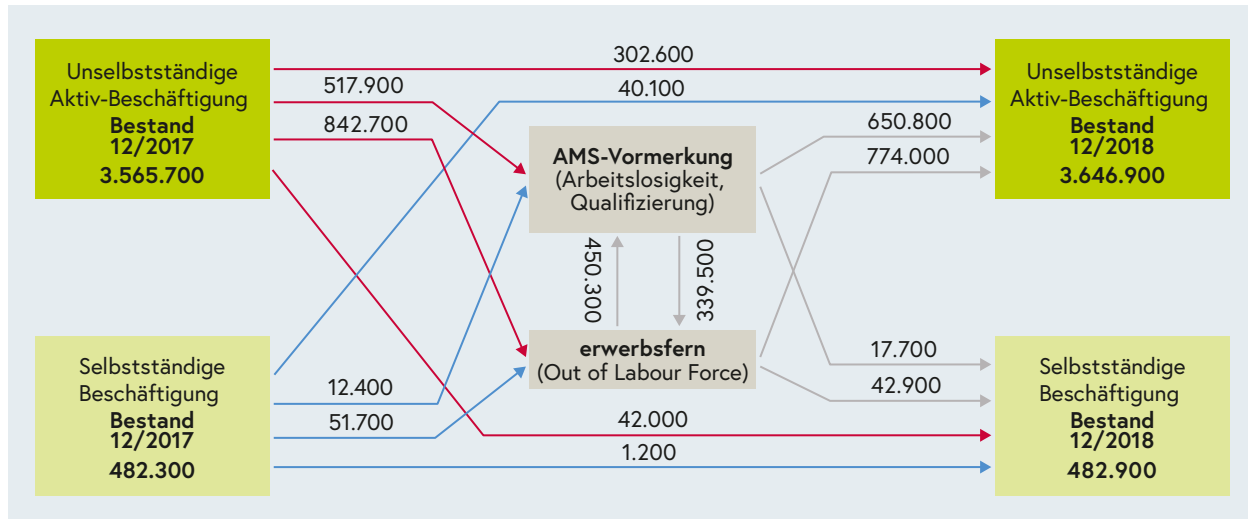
Unselbstständige Aktiv-Beschäftigung
Bestand
12/2017
3.565.700

302.600
517.900
40.100
842.700

Unselbstständige Aktiv-Beschäftigung
Bestand
12/2018
3.646.900

650.800
774.000

AMS-Vormerkung
(Arbeitslosigkeit, Qualifizierung)

450.300
339.500

erwerbsfern
(Out of Labour Force)

Selbstständige Beschäftigung
Bestand
12/2017
482.300

12.400
51.700
42.000
1.200
17.700
42.900

Selbstständige Beschäftigung
Bestand
12/2018
482.900